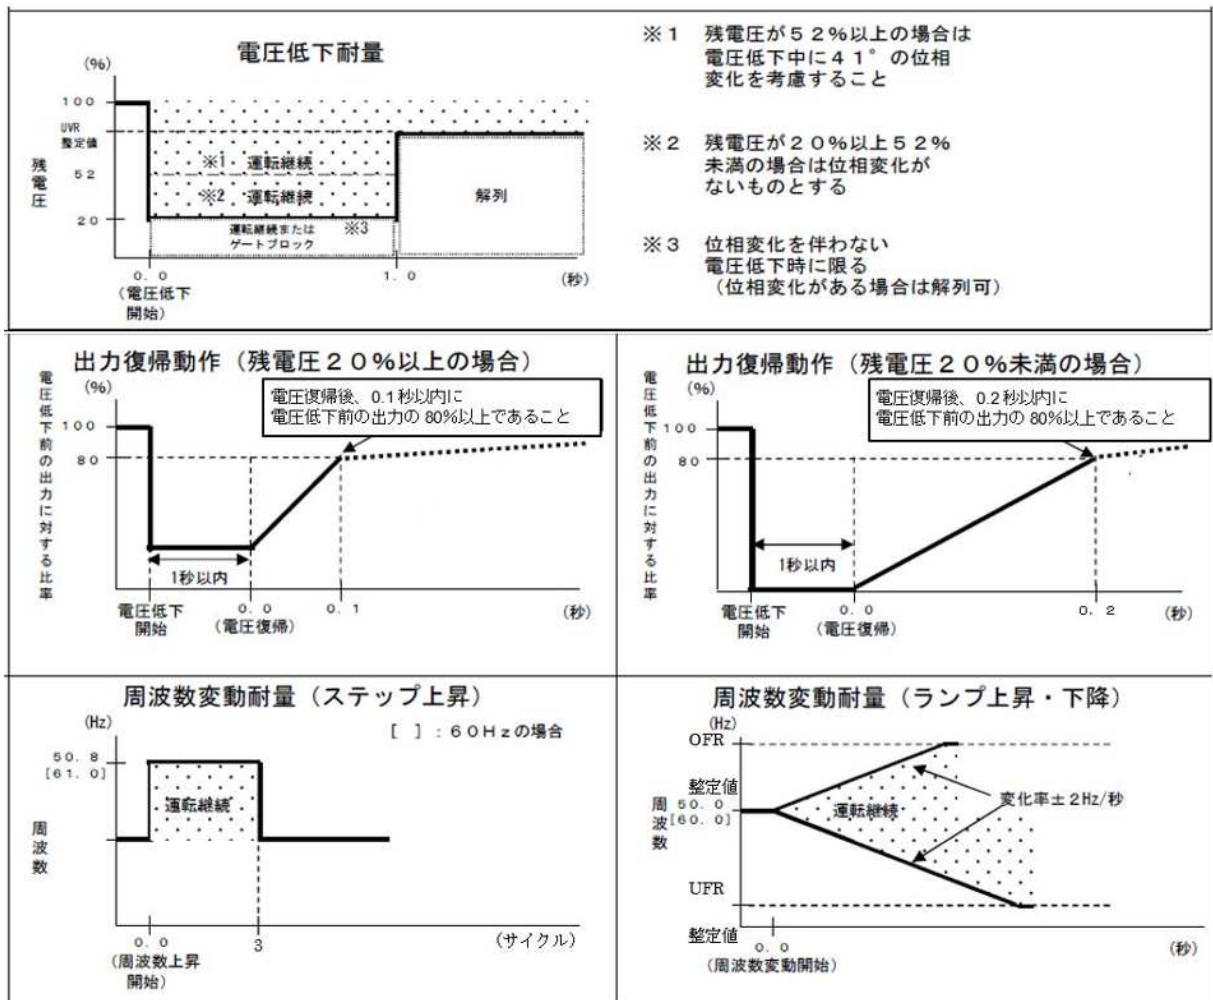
電圧低下耐量

(%)

100

UVR 整定値

残電圧

52

20

※1 運転継続

※2 運転継続

運転継続または ゲートブロック

※3

解列

0.0 (電圧低下開始)

1.0

(秒)

※1 残電圧が52%以上の場合は電圧低下中に41°の位相変化を考慮すること

※2 残電圧が20%以上52%未満の場合は位相変化がないものとする

※3 位相変化を伴わない電圧低下時に限る (位相変化がある場合は解列可)

出力復帰動作（残電圧20%以上の場合）

(%)

電圧低下前の出力に対する比率

100

80

電圧復帰後、0.1秒以内に 電圧低下前の出力の80%以上であること

1秒以内

電圧低下開始

0.0 (電圧復帰)

0.1

(秒)

出力復帰動作（残電圧20%未満の場合）

(%)

電圧低下前の出力に対する比率

100

80

電圧復帰後、0.2秒以内に 電圧低下前の出力の80%以上であること

1秒以内

電圧低下開始

0.0 (電圧復帰)

0.2

(秒)

周波数変動耐量（ステップ上昇）

(Hz)

[ ]：60Hzの場合

50.8 [61.0]

運転継続

周波数

0.0 (周波数上昇開始)

3

(サイクル)

周波数変動耐量（ランプ上昇・下降）

(Hz)

OFR

整定値

周波数

50.0 [60.0]

運転継続

変化率±2Hz/秒

UFR

整定値

0.0 (周波数変動開始)

(秒)